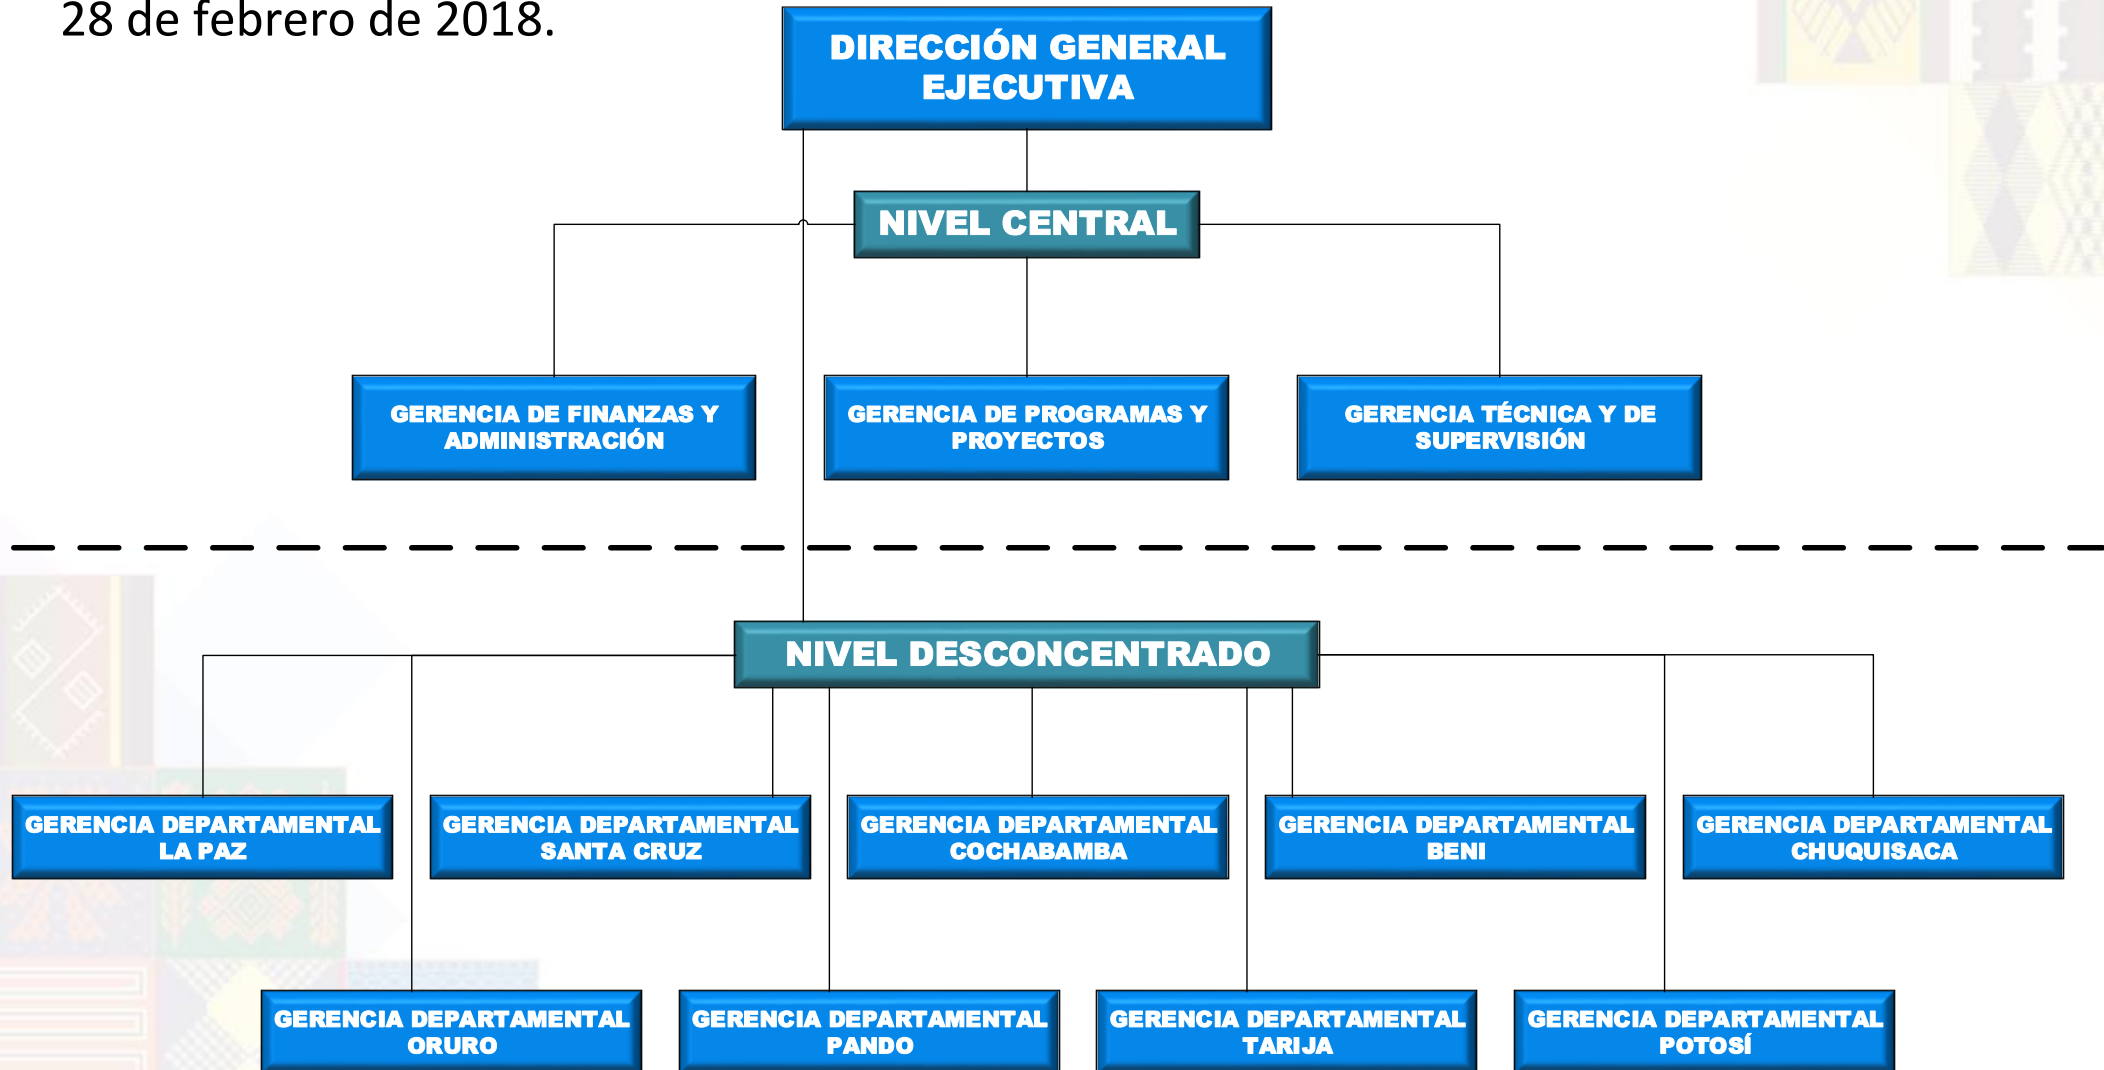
28 de febrero de 2018.

DIRECCIÓN GENERAL EJECUTIVA

NIVEL CENTRAL

GERENCIA DE FINANZAS Y ADMINISTRACIÓN

GERENCIA DE PROGRAMAS Y PROYECTOS

GERENCIA TÉCNICA Y DE SUPERVISIÓN

NIVEL DESCONCENTRADO

GERENCIA DEPARTAMENTAL LA PAZ

GERENCIA DEPARTAMENTAL SANTA CRUZ

GERENCIA DEPARTAMENTAL COCHABAMBA

GERENCIA DEPARTAMENTAL BENI

GERENCIA DEPARTAMENTAL CHUQUISACA

GERENCIA DEPARTAMENTAL ORURO

GERENCIA DEPARTAMENTAL PANDO

GERENCIA DEPARTAMENTAL TARIJA

GERENCIA DEPARTAMENTAL POTOSÍ